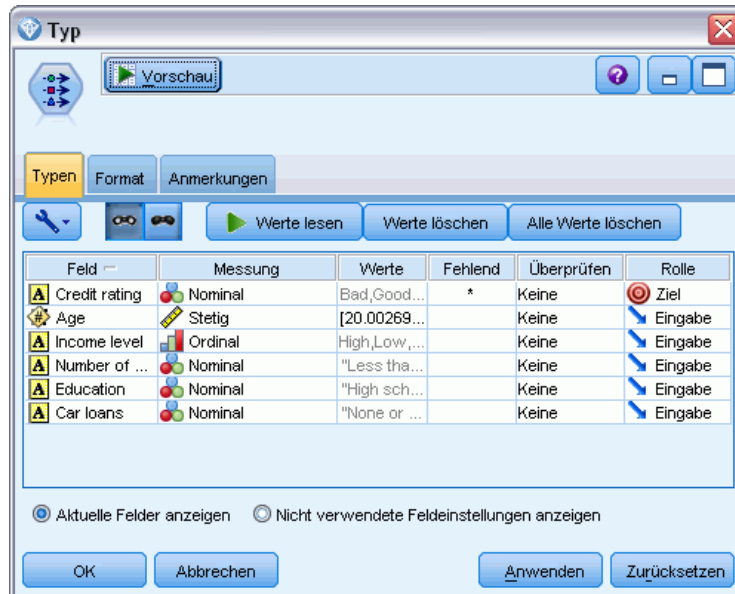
Typ

Vorschau

Typen | Format | Anmerkungen

Werte lesen | Werte löschen | Alle Werte löschen

| Feld | Messung | Werte | Fehlend | Überprüfen | Rolle |
|---|---|---|---|---|---|
| Credit rating | Nominal | Bad,Good... | * | Keine | Ziel |
| Age | Stetig | [20.00269... | | Keine | Eingabe |
| Income level | Ordinal | High,Low,... | | Keine | Eingabe |
| Number of ... | Nominal | "Less tha... | | Keine | Eingabe |
| Education | Nominal | "High sch... | | Keine | Eingabe |
| Car loans | Nominal | "None or ... | | Keine | Eingabe |

Aktuelle Felder anzeigen   Nicht verwendete Feldeinstellungen anzeigen

OK | Abbrechen | Anwenden | Zurücksetzen